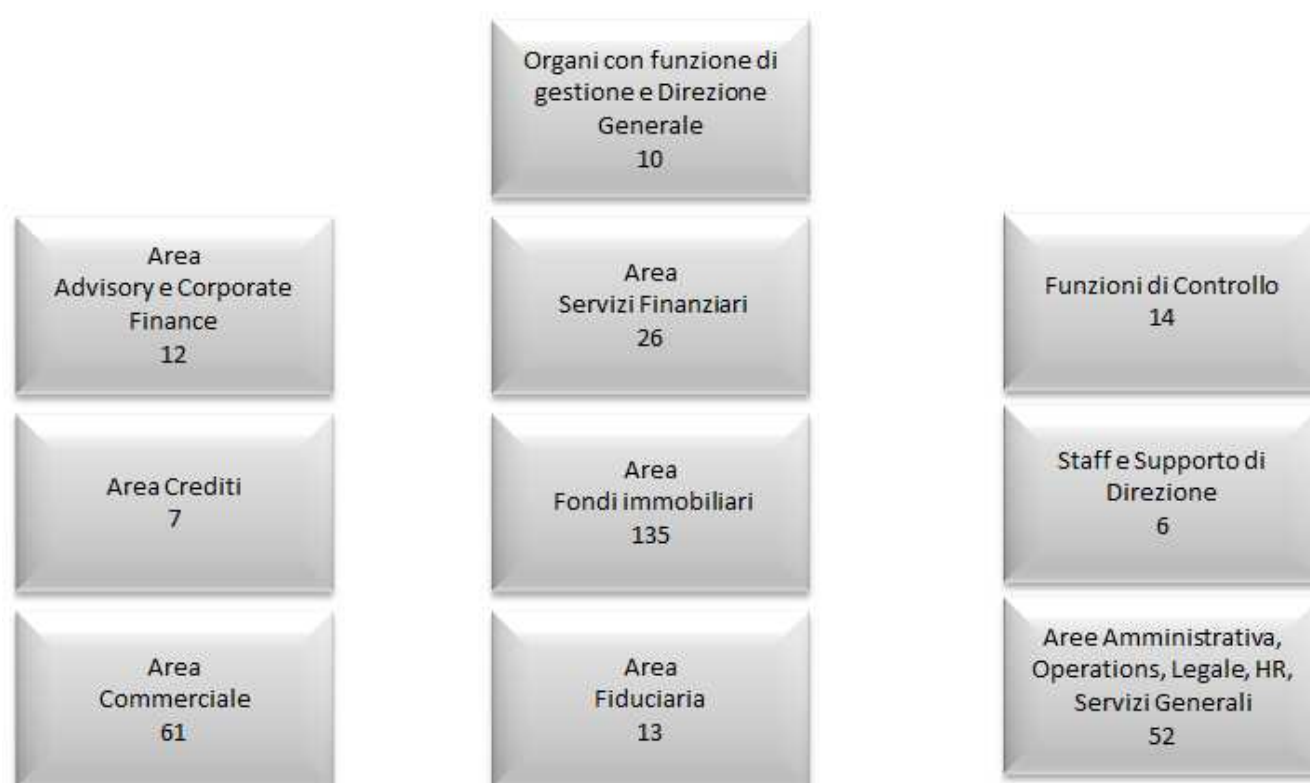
Organi con funzione di gestione e Direzione Generale
10

Area
Advisory e Corporate Finance
12

Area
Servizi Finanziari
26

Funzioni di Controllo
14

Area Crediti
7

Area
Fondi immobiliari
135

Staff e Supporto di Direzione
6

Area
Commerciale
61

Area
Fiduciaria
13

Aree Amministrativa, Operations, Legale, HR, Servizi Generali
52